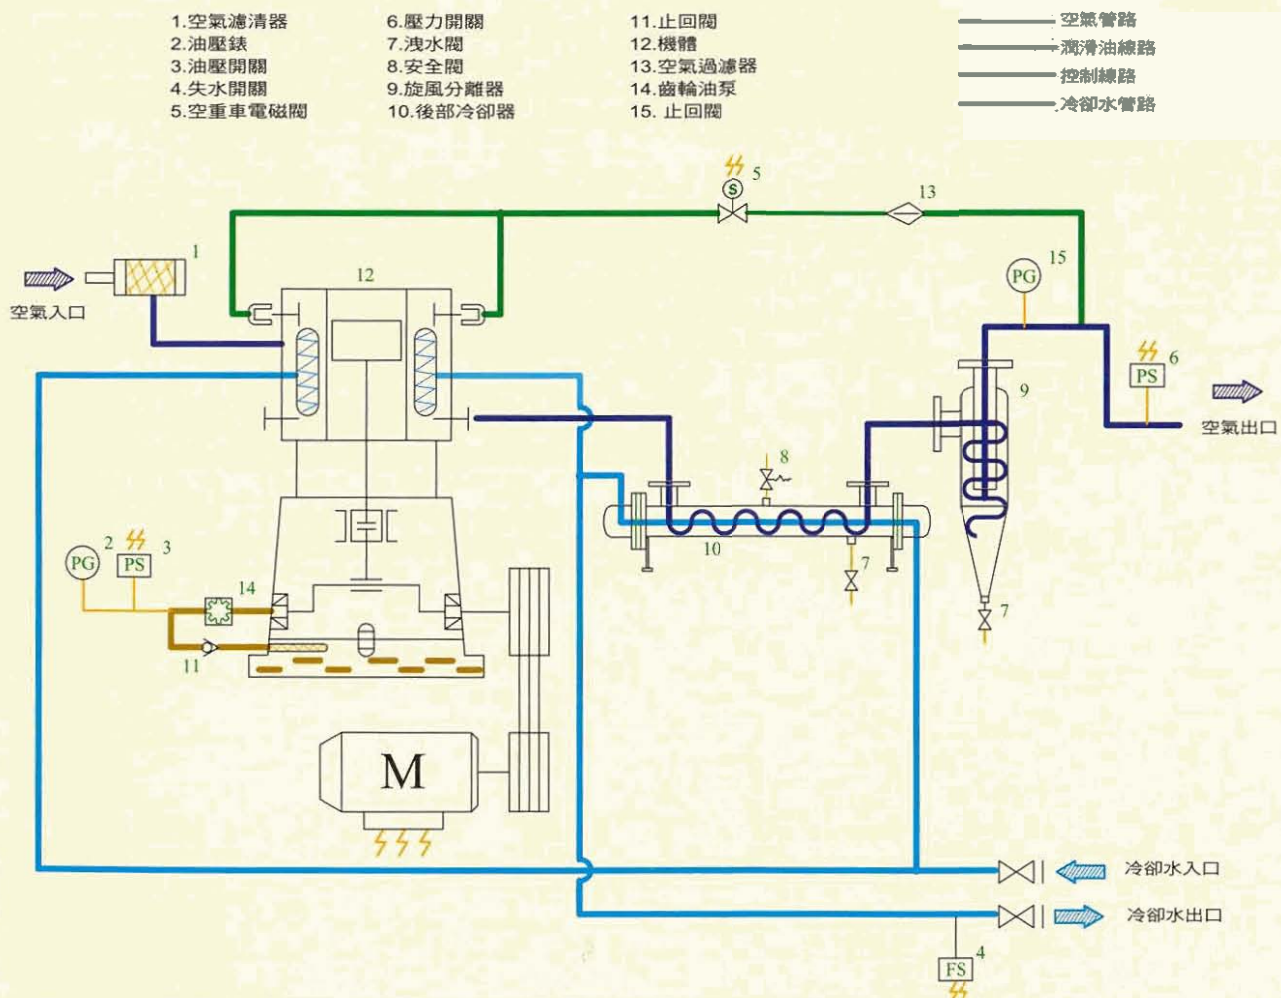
1.空氣濾清器
2.油壓錶
3.油壓開關
4.失水開關
5.空重車電磁閥

6.壓力開關
7.洩水閥
8.安全閥
9.旋風分離器
10.後部冷卻器

11.止回閥
12.機體
13.空氣過濾器
14.齒輪油泵
15. 止回閥

空氣管路
潤滑油線路
控制線路
冷卻水管路

5
13
1
12
15
空氣入口
PG
6
PS
9
空氣出口
8
2
3
PG
PS
10
7
14
7
11
M
冷卻水入口
冷卻水出口
4
FS